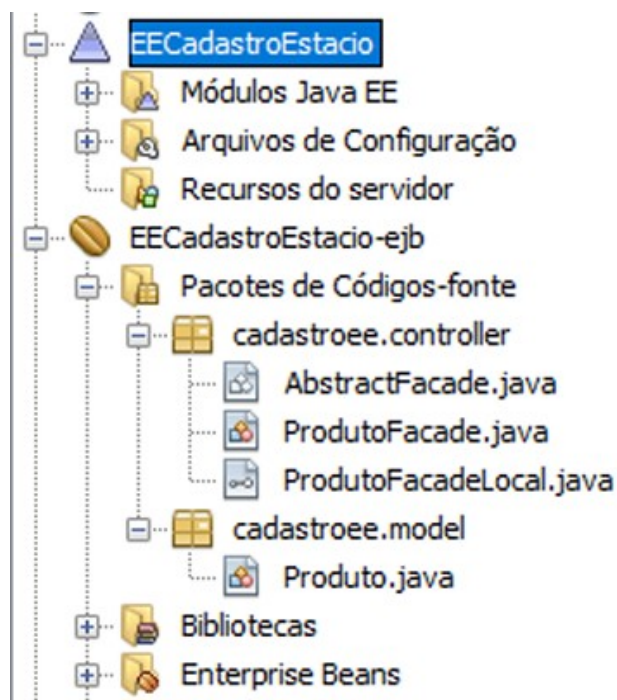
EECadastroEstacio
Módulos Java EE
Arquivos de Configuração
Recursos do servidor
EECadastroEstacio-ejb
Pacotes de Códigos-fonte
cadastroee.controller
AbstractFacade.java
ProdutoFacade.java
ProdutoFacadeLocal.java
cadastroee.model
Produto.java
Bibliotecas
Enterprise Beans